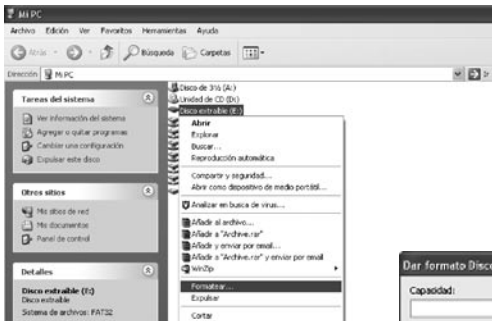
Mi PC

Archivo Edición Ver Favoritos Herramientas Ayuda

Atrás Búsqueda Carpetas

Dirección Mi PC

Ir

Tareas del sistema

Ver información del sistema
Agregar o quitar programas
Cambiar una configuración
Expulsar este disco

Otros sitios

Mis sitios de red
Mis documentos
Panel de control

Detalles

Disco extraíble (E:)
Disco extraíble
Sistema de archivos: FAT32

Disco de 3½ (A:)
Unidad de CD (D:)
Disco extraíble (E:)

Abrir
Explorar
Buscar...
Reproducción automática
Compartir y seguridad...
Abrir como dispositivo de medio portátil...
Analizar en busca de virus...
Añadir al archivo...
Añadir a "Archive.rar"
Añadir y enviar por email...
Añadir a "Archive.rar" y enviar por email
WinZip
Formatear...
Expulsar
Cortar

Dar formato Disco

Capacidad: